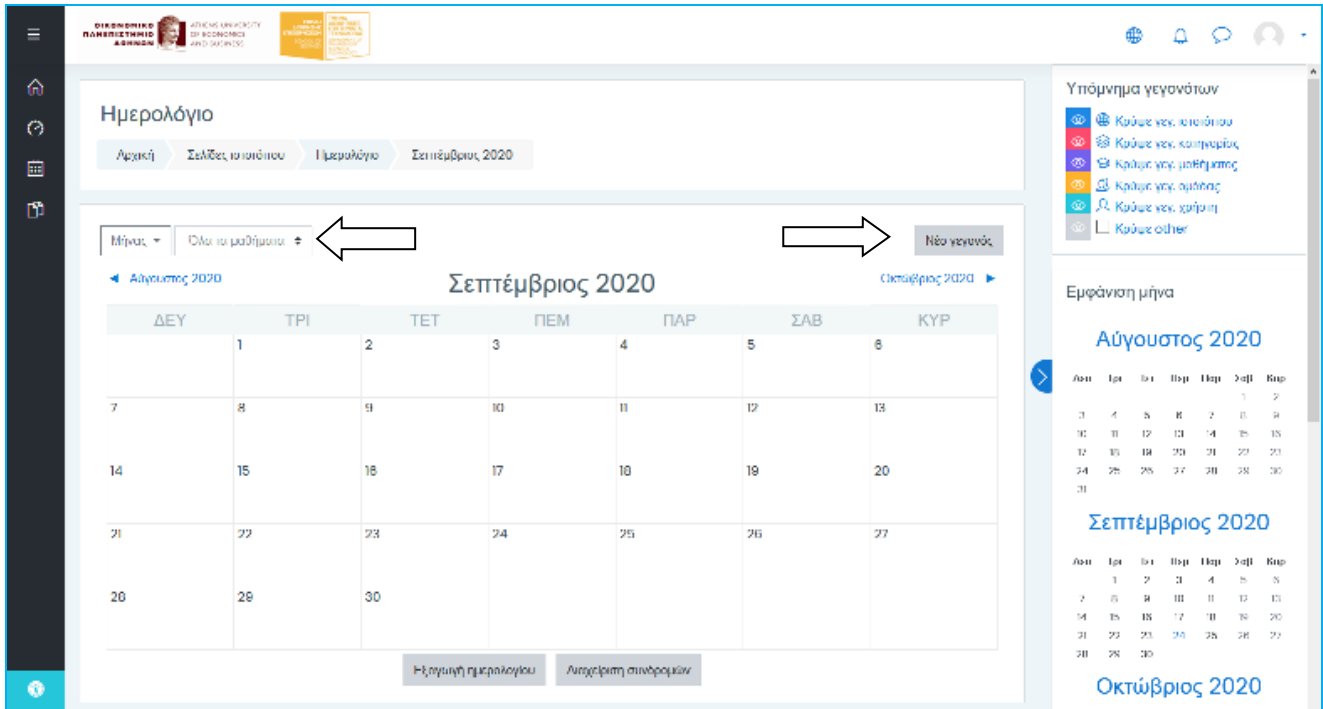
ΟΙΚΟΝΟΜΙΚΟ ΠΑΝΕΠΙΣΤΗΜΙΟ ΑΘΗΝΩΝ ATHENS UNIVERSITY OF ECONOMICS AND BUSINESS

Ημερολόγιο

Αρχική | Σελίδες ιστοτόπου | Ημερολόγιο | Σεπτέμβριος 2020

Μήνας | Όλα τα μαθήματα

Νέο γεγονός

◄ Αύγουστος 2020

Σεπτέμβριος 2020

Οκτώβριος 2020 ►

| ΔΕΥ | ΤΡΙ | ΤΕΤ | ΠΕΜ | ΠΑΡ | ΣΑΒ | ΚΥΡ |
|---|---|---|---|---|---|---|
| | 1 | 2 | 3 | 4 | 5 | 6 |
| 7 | 8 | 9 | 10 | 11 | 12 | 13 |
| 14 | 15 | 16 | 17 | 18 | 19 | 20 |
| 21 | 22 | 23 | 24 | 25 | 26 | 27 |
| 28 | 29 | 30 | | | | |

Εξαγωγή ημερολογίου | Διαχείριση συνδρομών

Υπόμνημα γεγονότων

Κρύψε γεγ. ιστοτόπου
Κρύψε γεγ. κατηγορίας
Κρύψε γεγ. μαθήματος
Κρύψε γεγ. ομάδας
Κρύψε γεγ. χρήστη
Κρύψε other

Εμφάνιση μήνα

Αύγουστος 2020

| Δευ | Τρι | Τετ | Πεμ | Παρ | Σαβ | Κυρ |
|---|---|---|---|---|---|---|
| | | | | | 1 | 2 |
| 3 | 4 | 5 | 6 | 7 | 8 | 9 |
| 10 | 11 | 12 | 13 | 14 | 15 | 16 |
| 17 | 18 | 19 | 20 | 21 | 22 | 23 |
| 24 | 25 | 26 | 27 | 28 | 29 | 30 |
| 31 | | | | | | |

Σεπτέμβριος 2020

| Δευ | Τρι | Τετ | Πεμ | Παρ | Σαβ | Κυρ |
|---|---|---|---|---|---|---|
| | 1 | 2 | 3 | 4 | 5 | 6 |
| 7 | 8 | 9 | 10 | 11 | 12 | 13 |
| 14 | 15 | 16 | 17 | 18 | 19 | 20 |
| 21 | 22 | 23 | 24 | 25 | 26 | 27 |
| 28 | 29 | 30 | | | | |

Οκτώβριος 2020